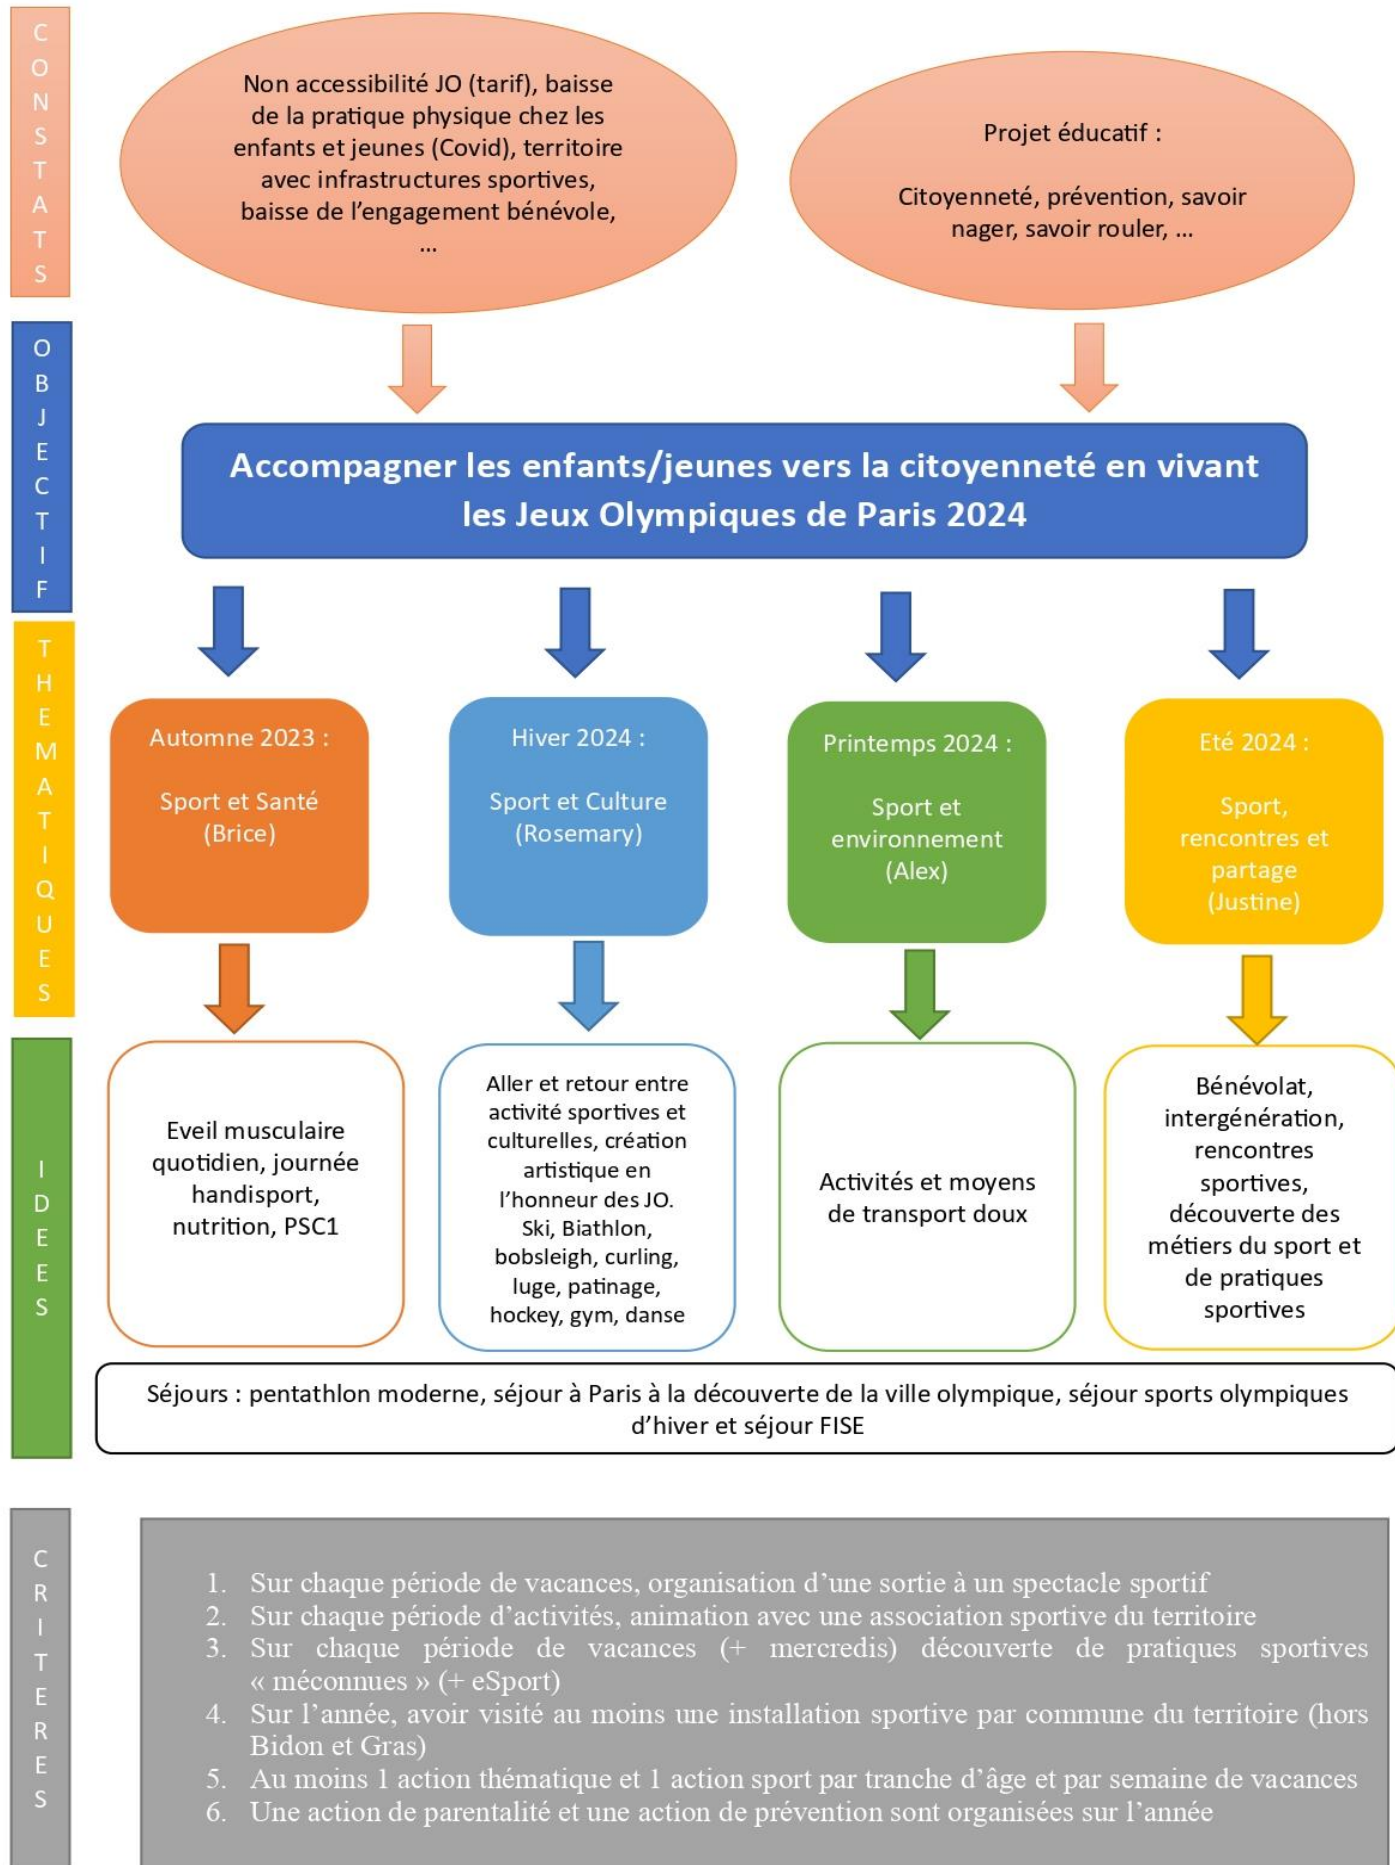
CONSTATS

Non accessibilité JO (tarif), baisse de la pratique physique chez les enfants et jeunes (Covid), territoire avec infrastructures sportives, baisse de l'engagement bénévole, …

Projet éducatif :

Citoyenneté, prévention, savoir nager, savoir rouler, …

OBJECTIF

Accompagner les enfants/jeunes vers la citoyenneté en vivant les Jeux Olympiques de Paris 2024

THEMATIQUES

Automne 2023 :

Sport et Santé (Brice)

Hiver 2024 :

Sport et Culture (Rosemary)

Printemps 2024 :

Sport et environnement (Alex)

Eté 2024 :

Sport, rencontres et partage (Justine)

IDEES

Eveil musculaire quotidien, journée handisport, nutrition, PSC1

Aller et retour entre activité sportives et culturelles, création artistique en l'honneur des JO. Ski, Biathlon, bobsleigh, curling, luge, patinage, hockey, gym, danse

Activités et moyens de transport doux

Bénévolat, intergénération, rencontres sportives, découverte des métiers du sport et de pratiques sportives

Séjours : pentathlon moderne, séjour à Paris à la découverte de la ville olympique, séjour sports olympiques d'hiver et séjour FISE

CRITERES

1. Sur chaque période de vacances, organisation d'une sortie à un spectacle sportif
2. Sur chaque période d'activités, animation avec une association sportive du territoire
3. Sur chaque période de vacances (+ mercredis) découverte de pratiques sportives « méconnues » (+ eSport)
4. Sur l'année, avoir visité au moins une installation sportive par commune du territoire (hors Bidon et Gras)
5. Au moins 1 action thématique et 1 action sport par tranche d'âge et par semaine de vacances
6. Une action de parentalité et une action de prévention sont organisées sur l'année